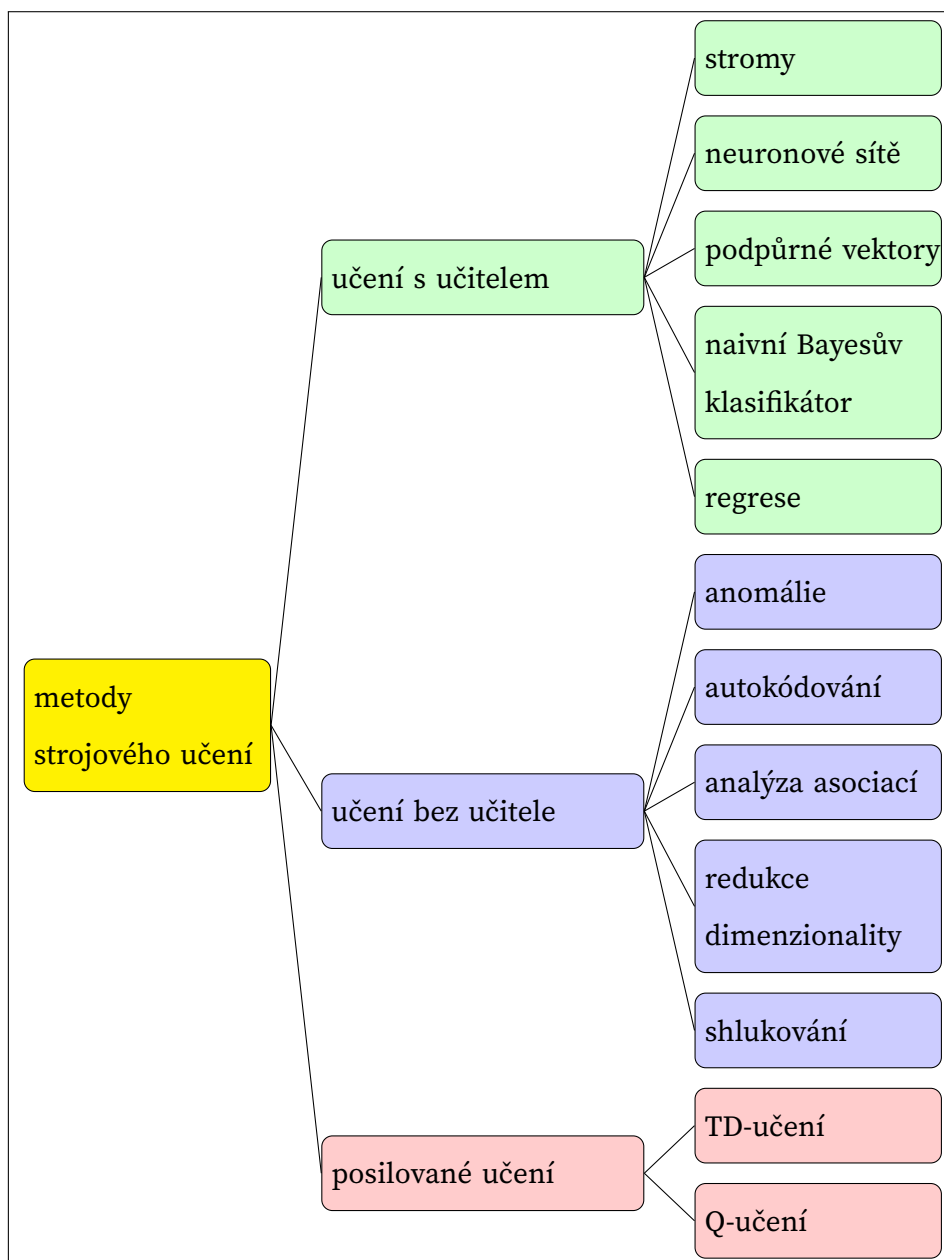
metody strojového učení

učení s učitelem

stromy

neuronové sítě

podpůrné vektory

naivní Bayesův klasifikátor

regrese

učení bez učitele

anomálie

autokódování

analýza asociací

redukce dimenzionality

shlukování

posilované učení

TD-učení

Q-učení